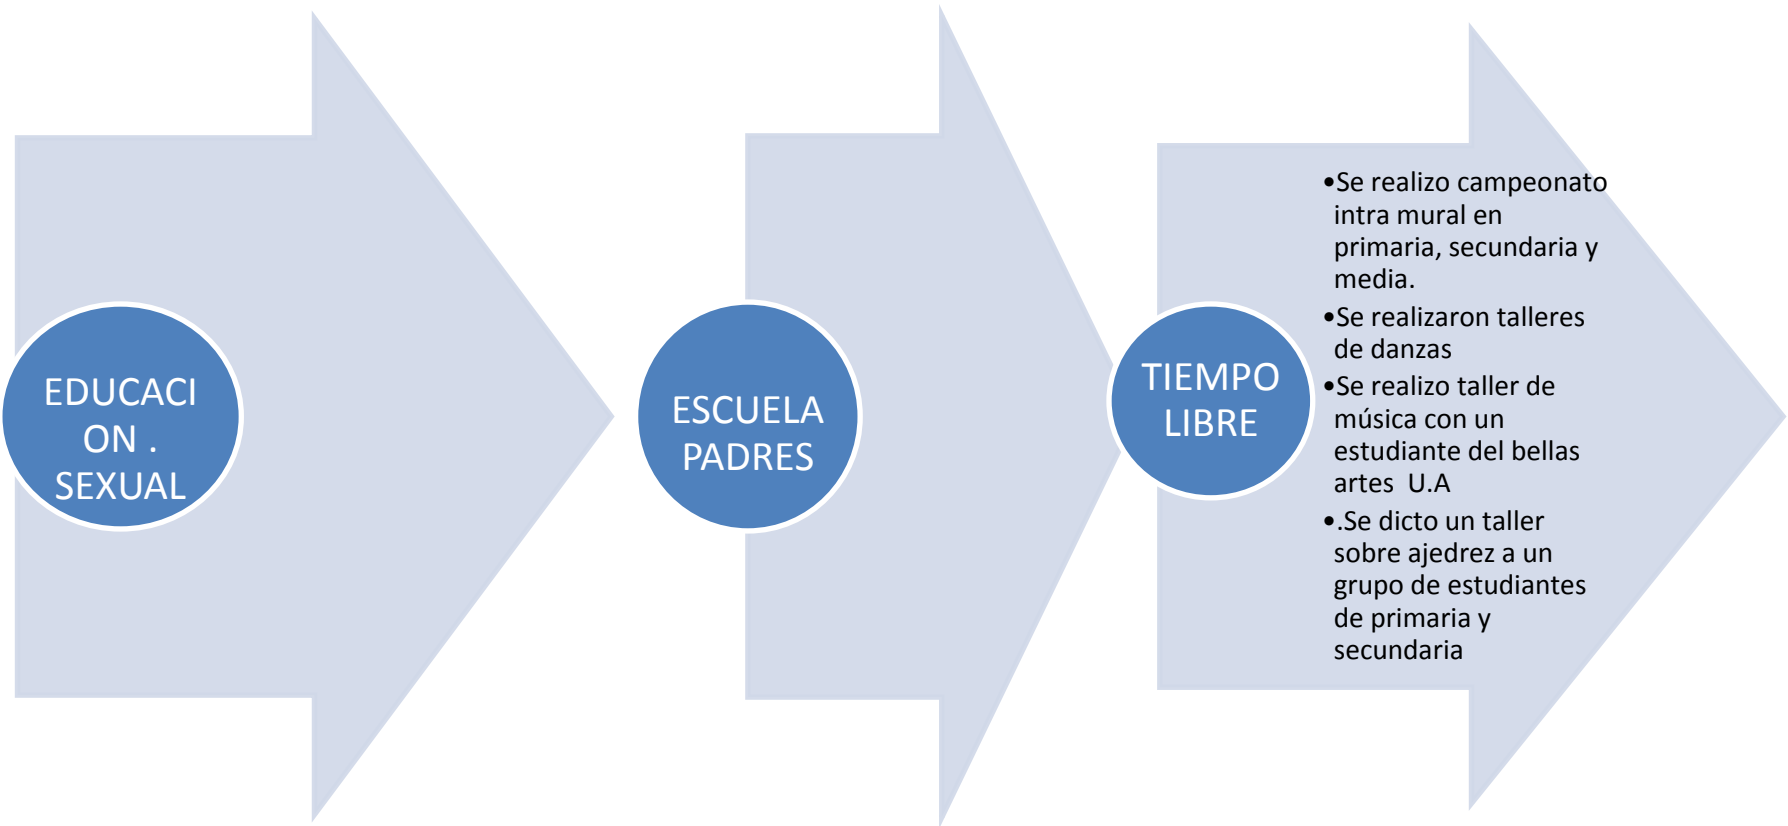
EDUCACI ON . SEXUAL

ESCUELA PADRES

TIEMPO LIBRE

•Se realizo campeonato intra mural en primaria, secundaria y media.
•Se realizaron talleres de danzas
•Se realizo taller de música con un estudiante del bellas artes U.A
•.Se dicto un taller sobre ajedrez a un grupo de estudiantes de primaria y secundaria